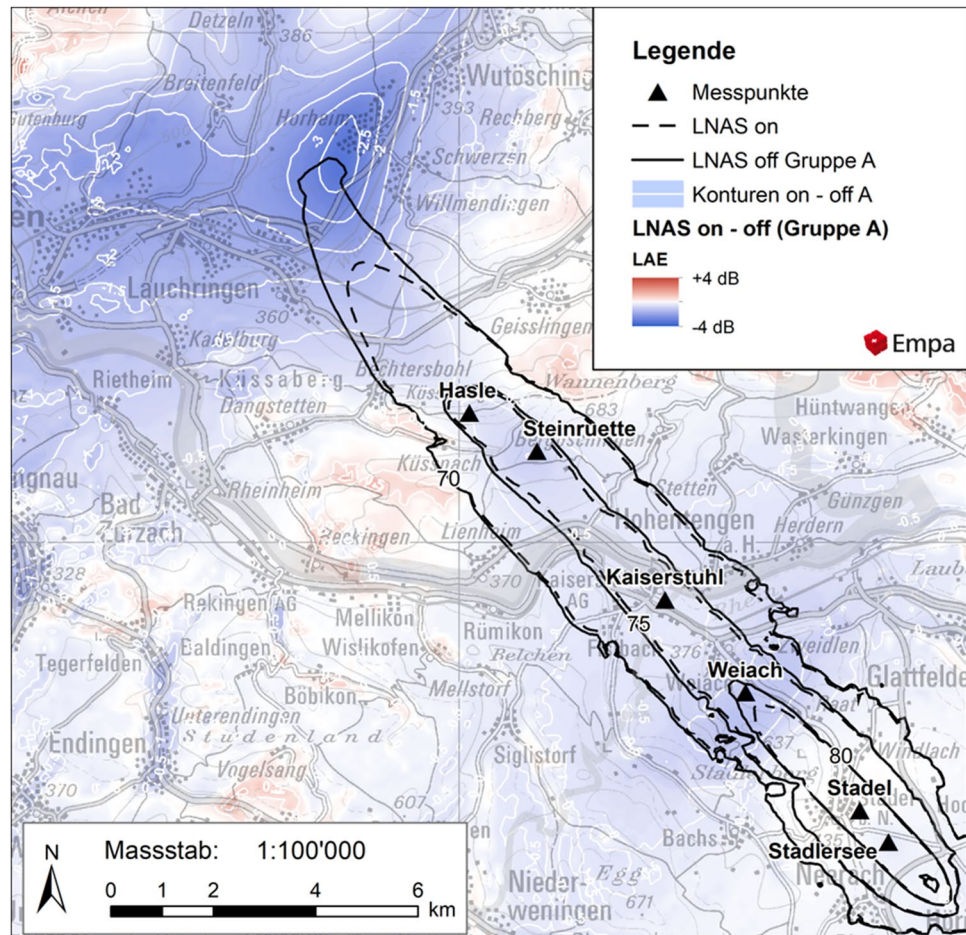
Legende
Messpunkte
LNAS on
LNAS off Gruppe A
Konturen on - off A
LNAS on - off (Gruppe A)
LAE
+4 dB
-4 dB
Empa

Detzeln
386
Wutöschingen
Breitenfeld
Horheim
393
Rechberg
Gutenburg
-3
-2.5
-1.5
Schwerzen
Willmendingen
Lauchringen
360
Geisslingen
Kadelburg
Rietheim
Küssaberg
Bechtersbohl
Dangstetten
Wannenberg
683
Hasle
Steinruette
Hüntwangen
Wasterkingen
Küssnach
70
Rheinheim
Stetten
Hohentengen a. H.
Günzgen
Herdern
Bad Zurzach
Reckingen
Lienheim
328
370
Kaiserstuhl AG
Rekingen AG
Mellikon
Rümikon
75
Tegerfelden
Baldingen
Wislikofen
Belchen
Fisibach
376
Weiach
Glattfelden
Böbikon
Mellstorf
Unterendingen
Studenland
Endingen
Vogelsang
Siglistorf
80
Stadlerberg
Stadel
370
607
Bachs
Stadlersee
Egg
Neerach
Niederweningen
671
N
Massstab: 1:100'000
0 1 2 4 6 km